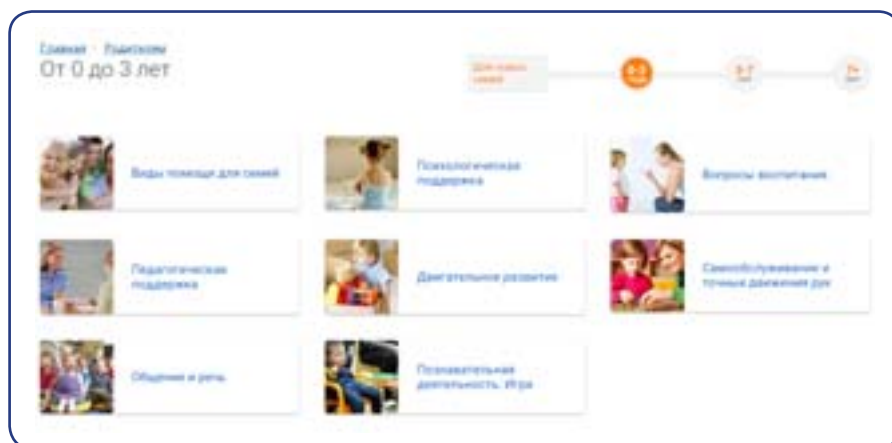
Главная · Родителям
От 0 до 3 лет

Для каких семей
0-3 года
3-7 лет
7+ лет

Виды помощи для семей

Психологическая поддержка

Вопросы воспитания

Педагогическая поддержка

Двигательное развитие

Самообслуживание и точные движения рук

Общение и речь

Познавательная деятельность. Игра